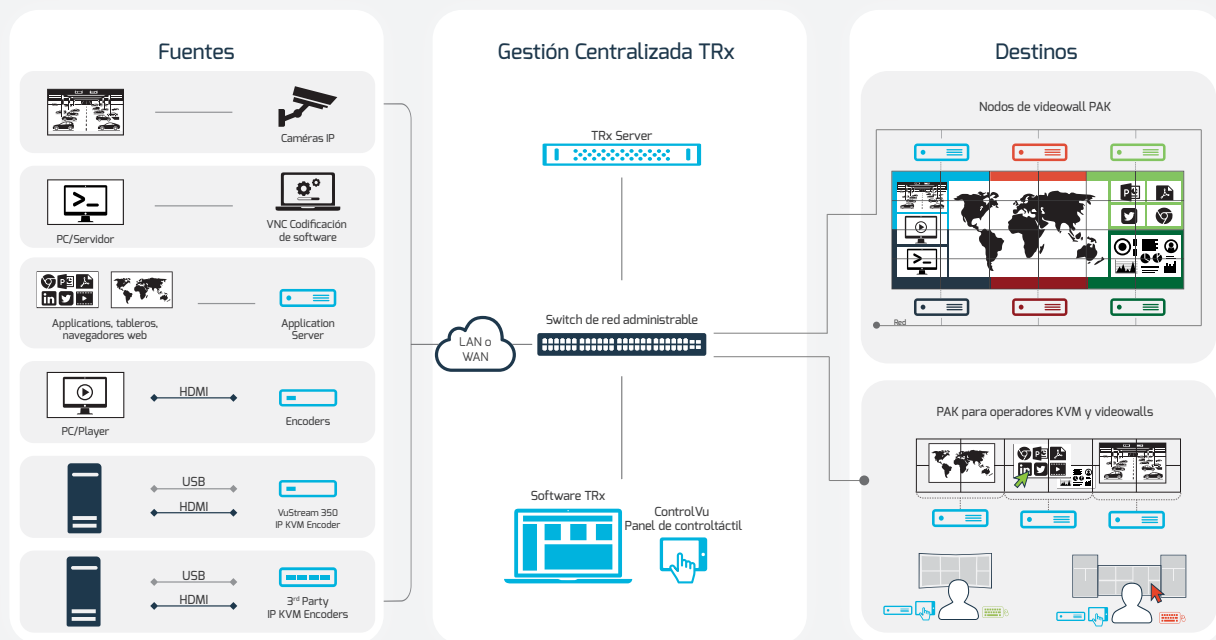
Fuentes

Cámeras IP

PC/Servidor

VNC Codificación de software

Applications, tableros, navegadores web

Application Server

HDMI

PC/Player

Encoders

USB

HDMI

VuStream 350 IP KVM Encoder

USB

HDMI

3rd Party IP KVM Encoders

Gestión Centralizada TRx

TRx Server

LAN o WAN

Switch de red administrable

Software TRx

ControlVu Panel de controltáctil

Destinos

Nodos de videowall PAK

Red

PAK para operadores KVM y videowalls